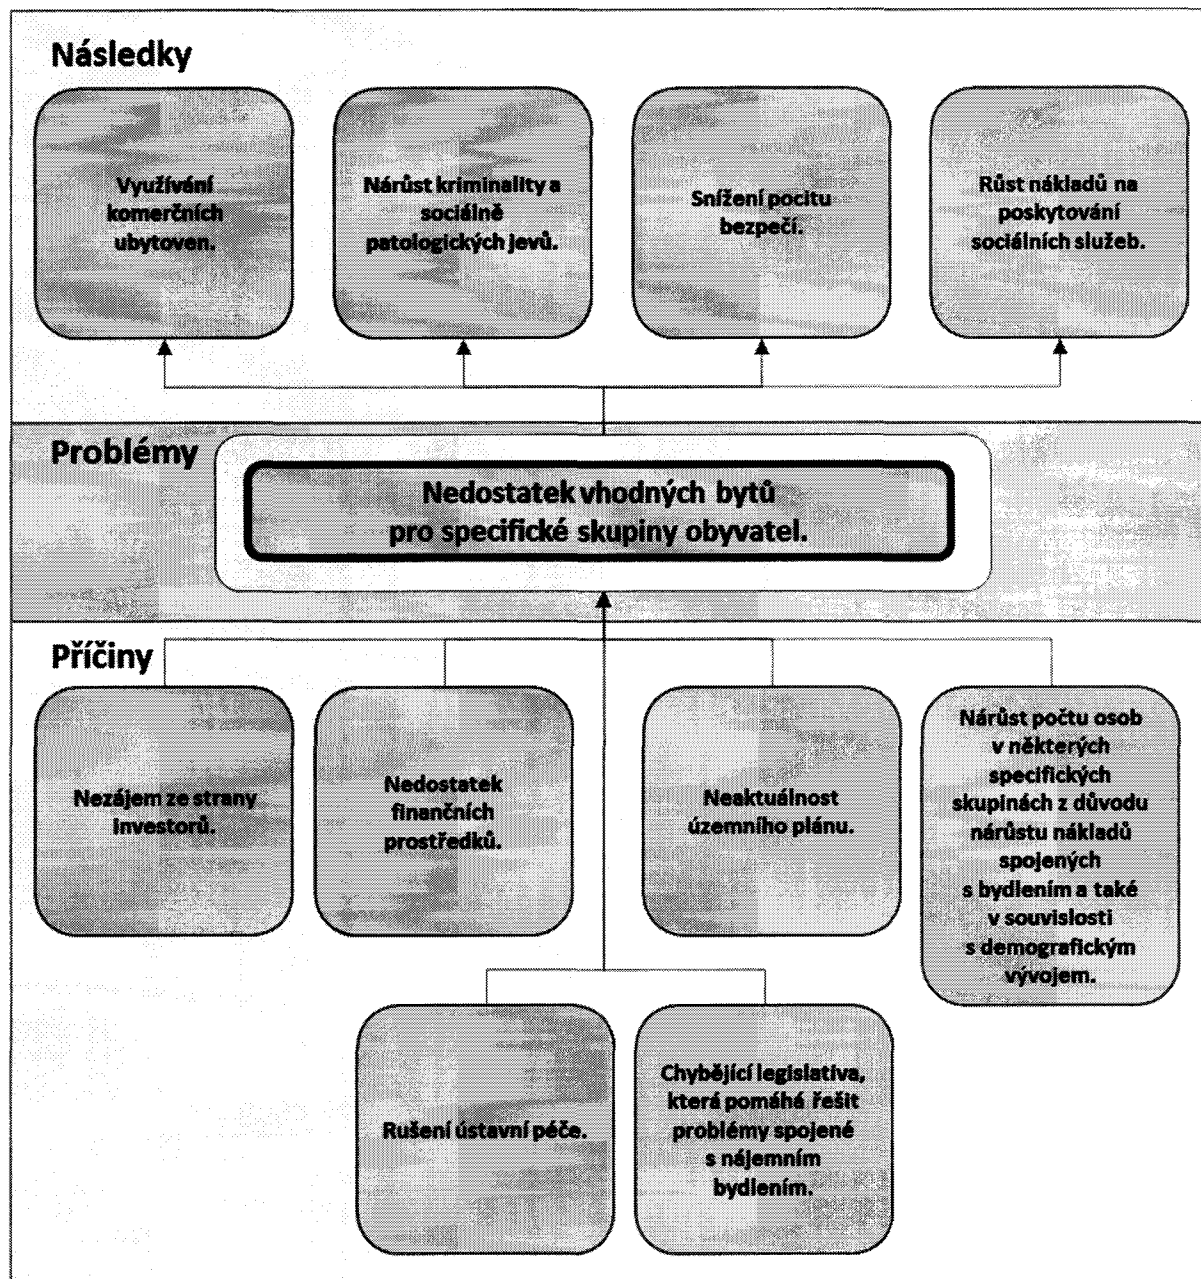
Následky

Využívání komerčních ubytoven.

Nárůst kriminality a sociálně patologických jevů.

Snížení pocitu bezpečí.

Růst nákladů na poskytování sociálních služeb.

Problémy

Nedostatek vhodných bytů pro specifické skupiny obyvatel.

Příčiny

Nezájem ze strany investorů.

Nedostatek finančních prostředků.

Neaktuálnost územního plánu.

Nárůst počtu osob v některých specifických skupinách z důvodu nárůstu nákladů spojených s bydlením a také v souvislosti s demografickým vývojem.

Rušení ústavní péče.

Chybějící legislativa, která pomáhá řešit problémy spojené s nájemním bydlením.